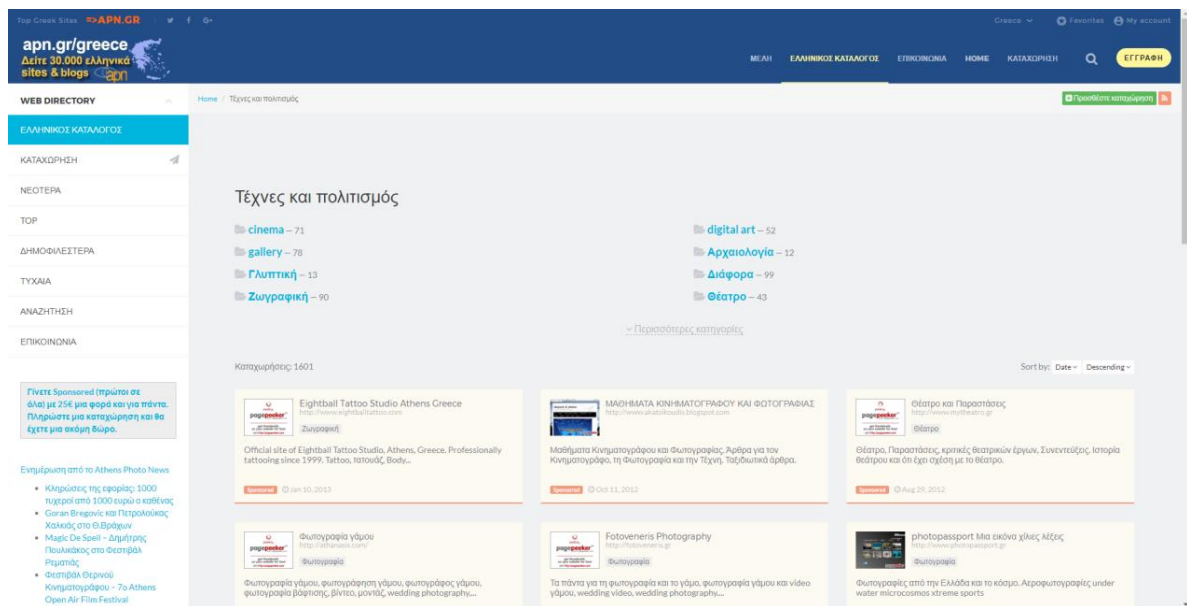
Top Greek Sites ⇒APN.GR

Greece Favorites My account

apn.gr/greece
Δείτε 30.000 ελληνικά sites & blogs apn

ΜΕΛΗ ΕΛΛΗΝΙΚΟΣ ΚΑΤΑΛΟΓΟΣ ΕΠΙΚΟΙΝΩΝΙΑ HOME ΚΑΤΑΧΩΡΗΣΗ ΕΓΓΡΑΦΗ

WEB DIRECTORY

ΕΛΛΗΝΙΚΟΣ ΚΑΤΑΛΟΓΟΣ
ΚΑΤΑΧΩΡΗΣΗ
ΝΕΟΤΕΡΑ
TOP
ΔΗΜΟΦΙΛΕΣΤΕΡΑ
ΤΥΧΑΙΑ
ΑΝΑΖΗΤΗΣΗ
ΕΠΙΚΟΙΝΩΝΙΑ

Γίνετε Sponsored (πρώτοι σε όλα!) με 25€ μια φορά και για πάντα. Πληρώστε μια καταχώρηση και θα έχετε μια ακόμη δωρο.

Ενημέρωση από το Athens Photo News
• Κληρώσεις της εφορίας: 1000 τυχεροί από 1000 ευρώ ο καθένας
• Goran Bregovic και Πετρολούκας Χαλκιάς στο Θ.Βράχων
• Magic De Spell – Δημήτρης Πουλικάκος στο Φεστιβάλ Ρεματιάς
• Φεστιβάλ Θερινού Κινηματογράφου – 7ο Athens Open Air Film Festival

Home / Τέχνες και πολιτισμός

Προσθέστε καταχώρηση

Τέχνες και πολιτισμός

cinema – 71
digital art – 52
gallery – 78
Αρχαιολογία – 12
Γλυπτική – 13
Διάφορα – 99
Ζωγραφική – 90
Θέατρο – 43

Περισσότερες κατηγορίες

Καταχωρήσεις: 1601

Sort by: Date Descending

Eightball Tattoo Studio Athens Greece
http://www.eightballtattoo.com
Ζωγραφική
Official site of Eightball Tattoo Studio, Athens, Greece. Professionally tattooing since 1999. Tattoo, τατουάζ, Body...
Sponsored Jan 10, 2013

ΜΑΘΗΜΑΤΑ ΚΙΝΗΜΑΤΟΓΡΑΦΟΥ ΚΑΙ ΦΩΤΟΓΡΑΦΙΑΣ
http://www.akatoifoudio.blogspot.com
Φωτογραφία
Μαθήματα Κινηματογράφου και Φωτογραφίας. Άρθρα για τον Κινηματογράφο, τη Φωτογραφία και την Τέχνη. Ταξιδιωτικά άρθρα.
Sponsored Oct 11, 2012

Θέατρο και Παραστάσεις
http://www.mytheatro.gr
Θέατρο
Θέατρο, Παραστάσεις, κριτικές θεατρικών έργων, Συνεντεύξεις, Ιστορία θεάτρου και ότι έχει σχέση με το θέατρο.
Sponsored Aug 29, 2012

Φωτογραφία γάμου
http://athanasiv.com/
Φωτογραφία
Φωτογραφία γάμου, φωτογράφηση γάμου, φωτογράφος γάμου, φωτογραφία βάφτισης, βίντεο, μοντάζ, wedding photography,...

Fotoveneris Photography
http://fotoveneris.gr
Φωτογραφία
Τα πάντα για τη φωτογραφία και το γάμο, φωτογραφία γάμου και video γάμου, wedding video, wedding photography,...

photopassport Μια εικόνα χίλιες λέξεις
http://www.photopassport.gr
Φωτογραφία
Φωτογραφίες από την Ελλάδα και το κόσμο. Αεροφωτογραφίες under water microcosmos xtreme sports